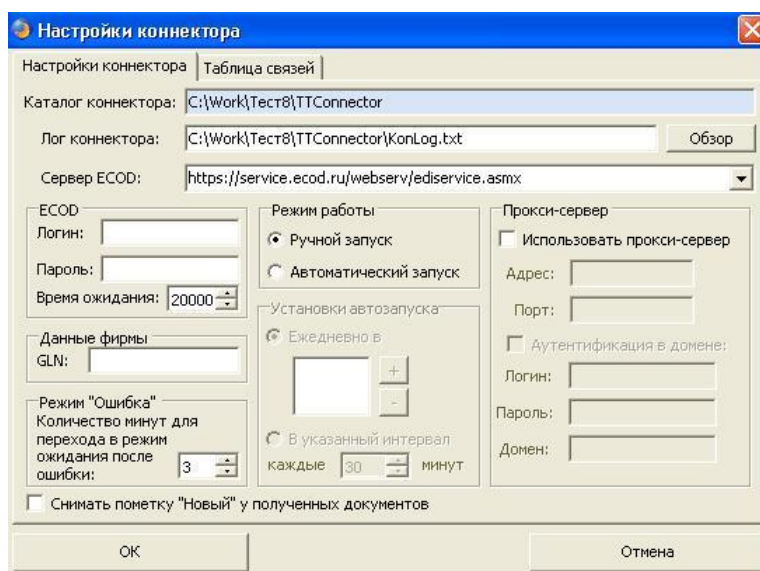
Настройки коннектора

Настройки коннектора | Таблица связей

Каталог коннектора: C:\Work\Тест8\TTConnector

Лог коннектора: C:\Work\Тест8\TTConnector\KonLog.txt
Обзор

Сервер ECOD: https://service.ecod.ru/webserv/ediservice.asmx

ECOD
Логин:
Пароль:
Время ожидания: 20000

Режим работы
Ручной запуск
Автоматический запуск

Прокси-сервер
Использовать прокси-сервер
Адрес:
Порт:
Аутентификация в домене:
Логин:
Пароль:
Домен:

Данные фирмы
GLN:

Установки автозапуска
Ежедневно в
+
-
В указанный интервал
каждые 30 минут

Режим "Ошибка"
Количество минут для перехода в режим ожидания после ошибки: 3

Снимать пометку "Новый" у полученных документов

OK
Отмена